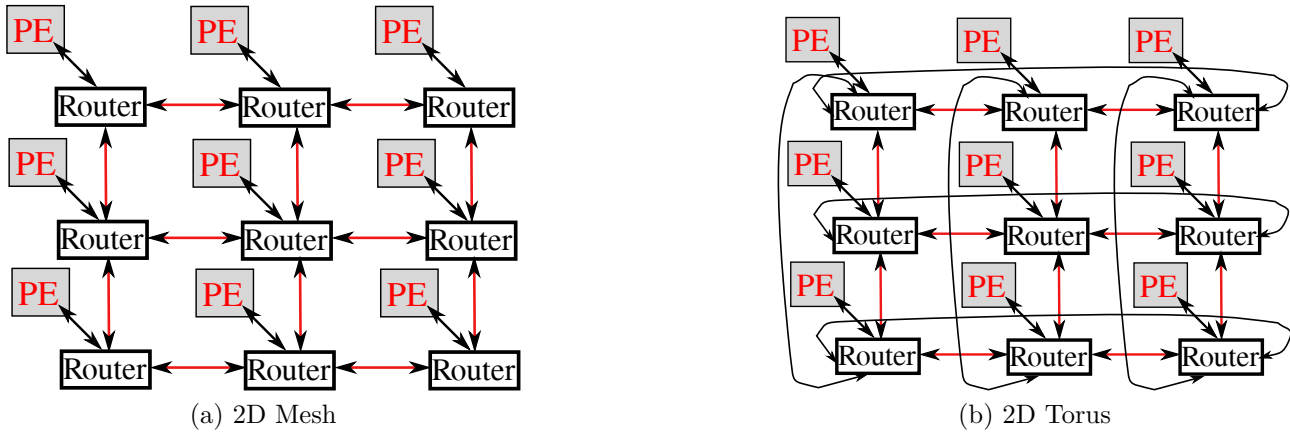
PE PE PE
Router Router Router
PE PE PE
Router Router Router
PE PE PE
Router Router Router
(a) 2D Mesh

PE PE PE
Router Router Router
PE PE PE
Router Router Router
PE PE PE
Router Router Router
(b) 2D Torus